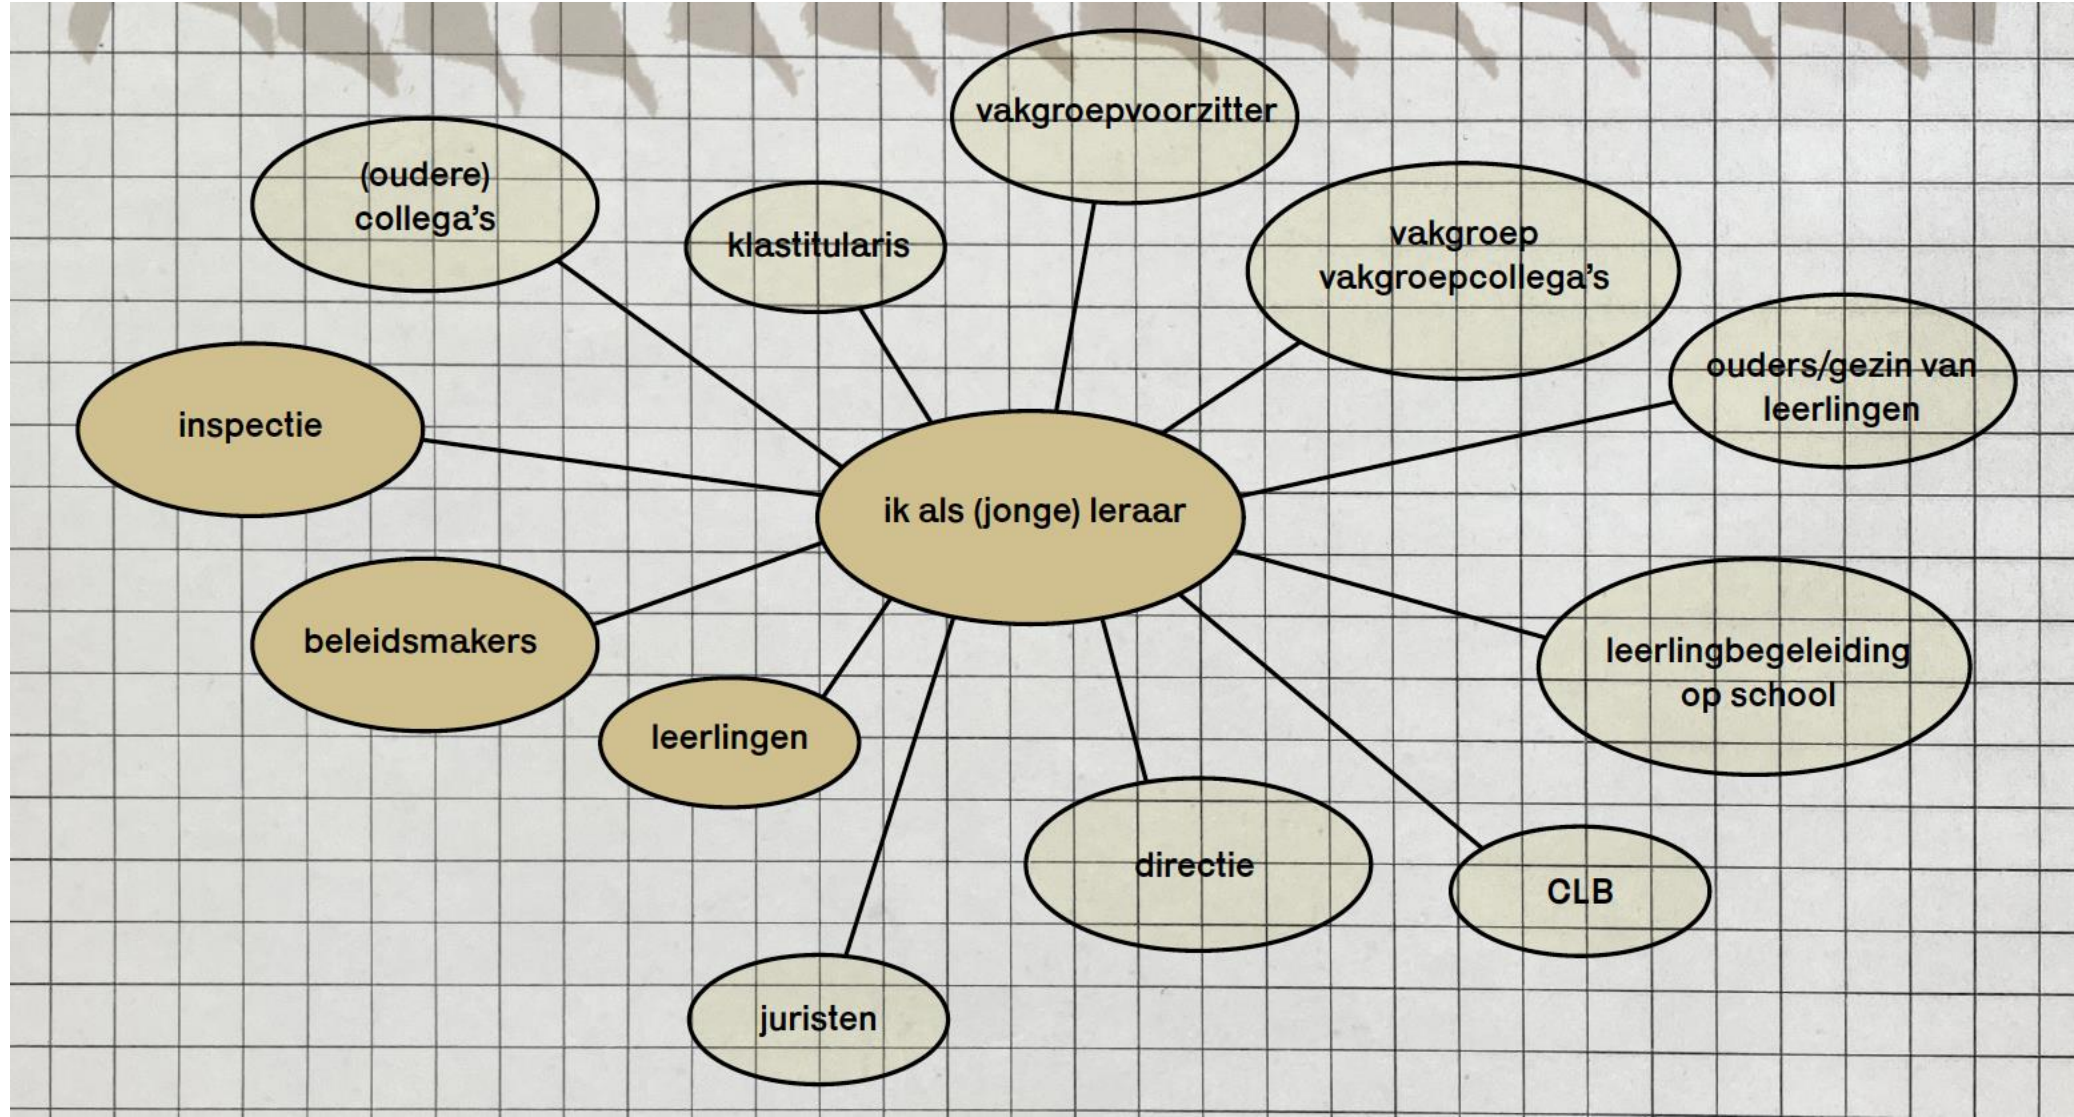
vakgroepvoorzitter

(oudere) collega's

klastitularis

vakgroep vakgroepcollega's

ouders/gezin van leerlingen

inspectie

ik als (jonge) leraar

beleidsmakers

leerlingbegeleiding op school

leerlingen

directie

CLB

juristen